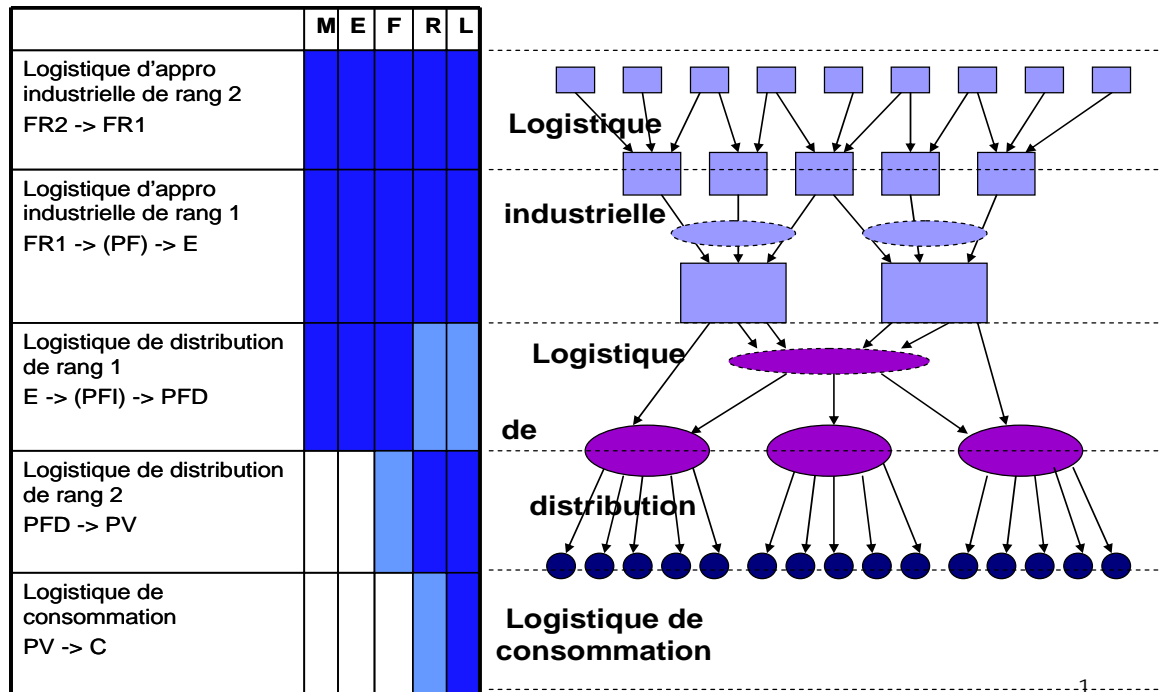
| | M | E | F | R | L |
|---|---|---|---|---|---|
| Logistique d’appro industrielle de rang 2<br>FR2 -> FR1 | | | | | |
| Logistique d’appro industrielle de rang 1<br>FR1 -> (PF) -> E | | | | | |
| Logistique de distribution de rang 1<br>E -> (PFI) -> PFD | | | | | |
| Logistique de distribution de rang 2<br>PFD -> PV | | | | | |
| Logistique de consommation<br>PV -> C | | | | | |

Logistique

industrielle

Logistique

de

distribution

Logistique de consommation

1